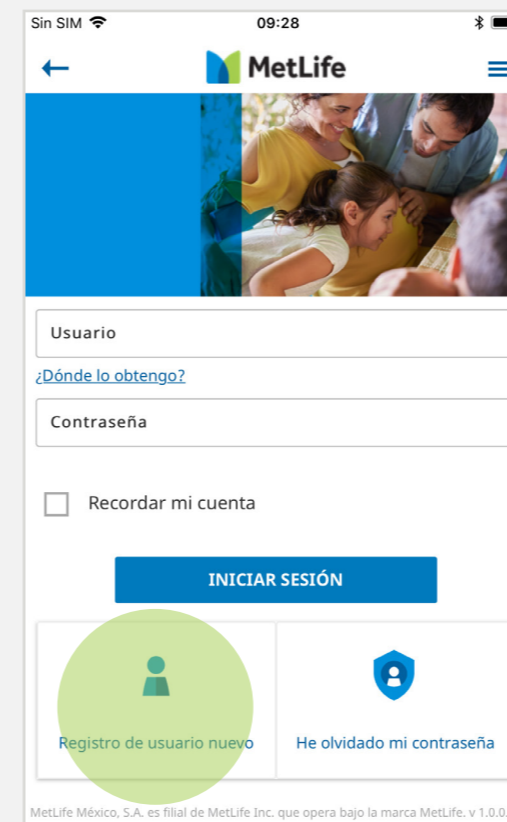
Sin SIM 09:28

MetLife

Usuario

¿Dónde lo obtengo?

Contraseña

Recordar mi cuenta

INICIAR SESIÓN

Registro de usuario nuevo

He olvidado mi contraseña

MetLife México, S.A. es filial de MetLife Inc. que opera bajo la marca MetLife. v 1.0.0.